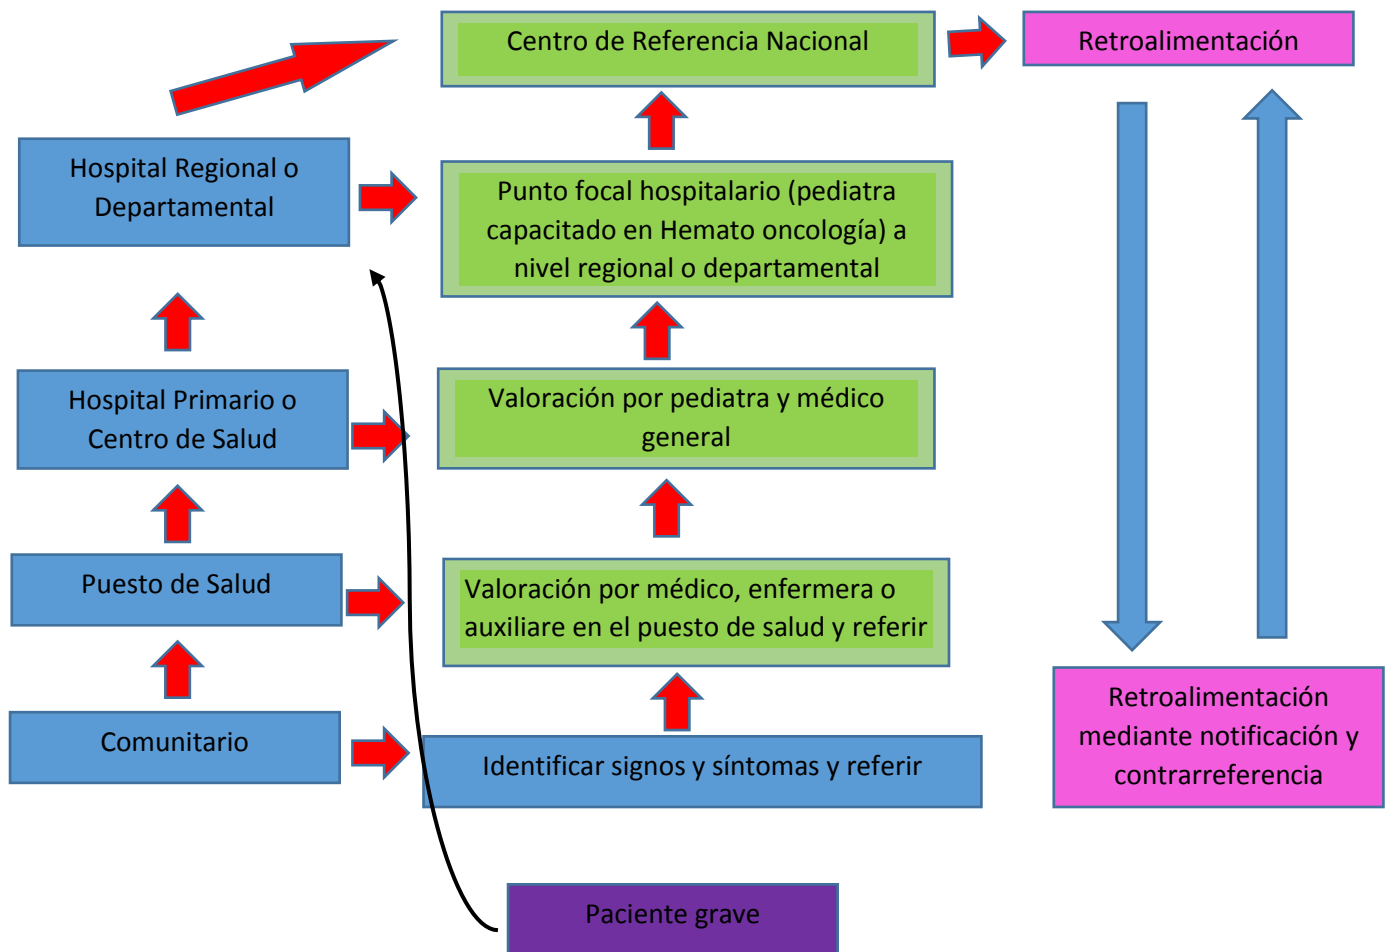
Centro de Referencia Nacional

Retroalimentación

Hospital Regional o Departamental

Punto focal hospitalario (pediatra capacitado en Hemato oncología) a nivel regional o departamental

Hospital Primario o Centro de Salud

Valoración por pediatra y médico general

Puesto de Salud

Valoración por médico, enfermera o auxiliare en el puesto de salud y referir

Comunitario

Identificar signos y síntomas y referir

Retroalimentación mediante notificación y contrarreferencia

Paciente grave